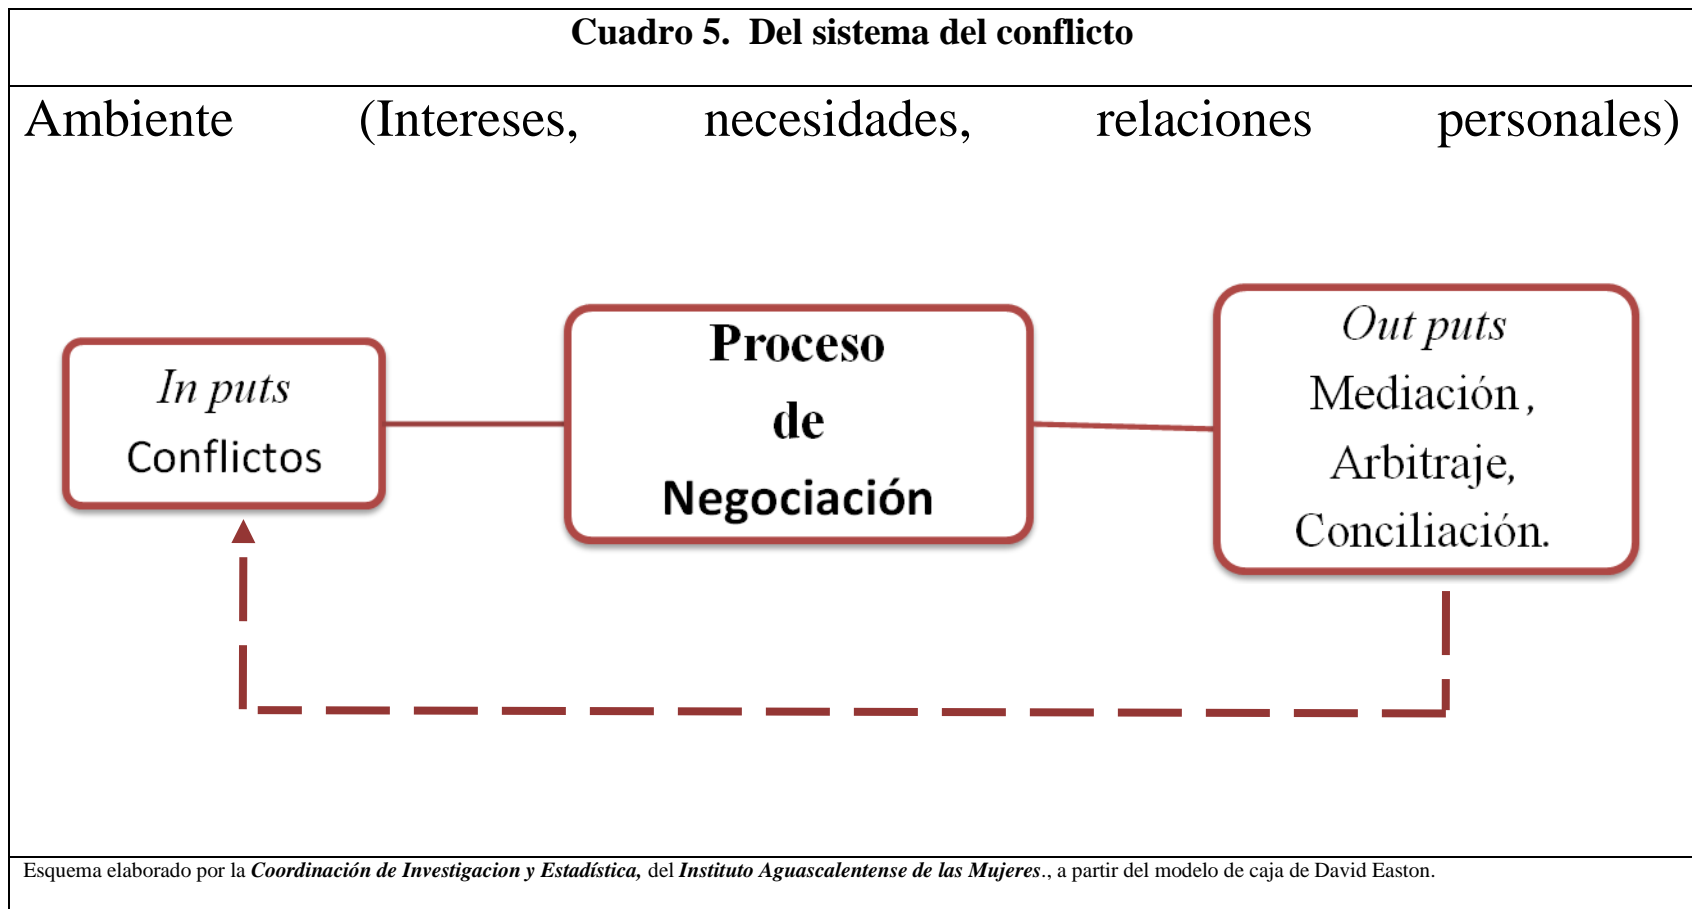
Cuadro 5. Del sistema del conflicto

Ambiente (Intereses, necesidades, relaciones personales)

In puts
Conflictos

Proceso
de
Negociación

Out puts
Mediación ,
Arbitraje,
Conciliación.

Esquema elaborado por la Coordinación de Investigacion y Estadística, del Instituto Aguascalentense de las Mujeres., a partir del modelo de caja de David Easton.